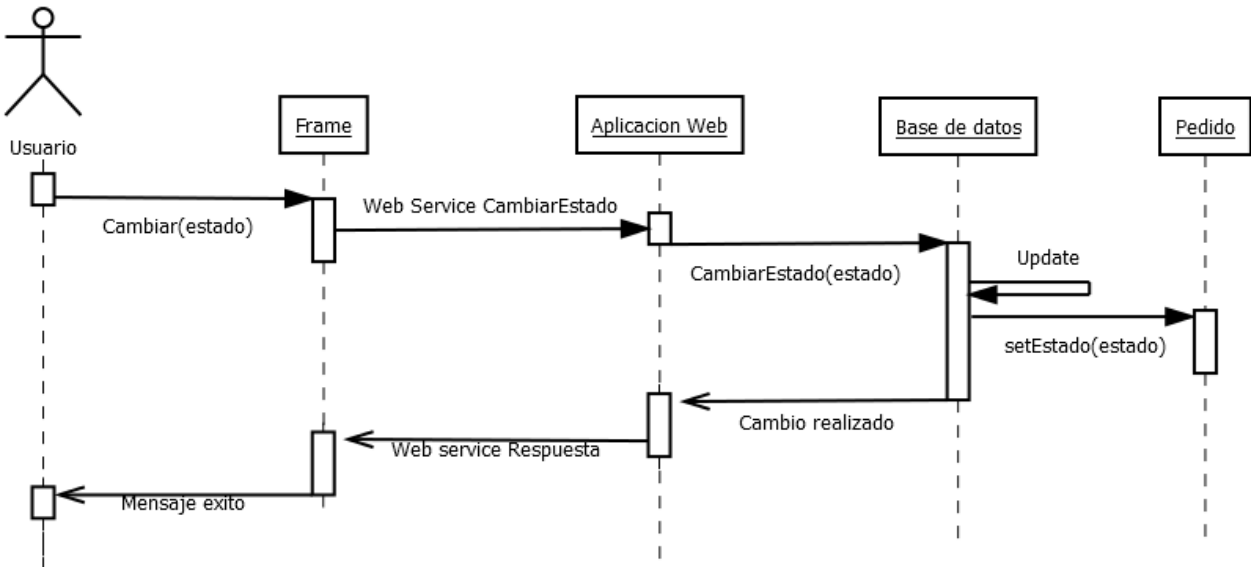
Usuario

Frame

Aplicacion Web

Base de datos

Pedido

Cambiar(estado)

Web Service CambiarEstado

CambiarEstado(estado)

Update

setEstado(estado)

Cambio realizado

Web service Respuesta

Mensaje exito